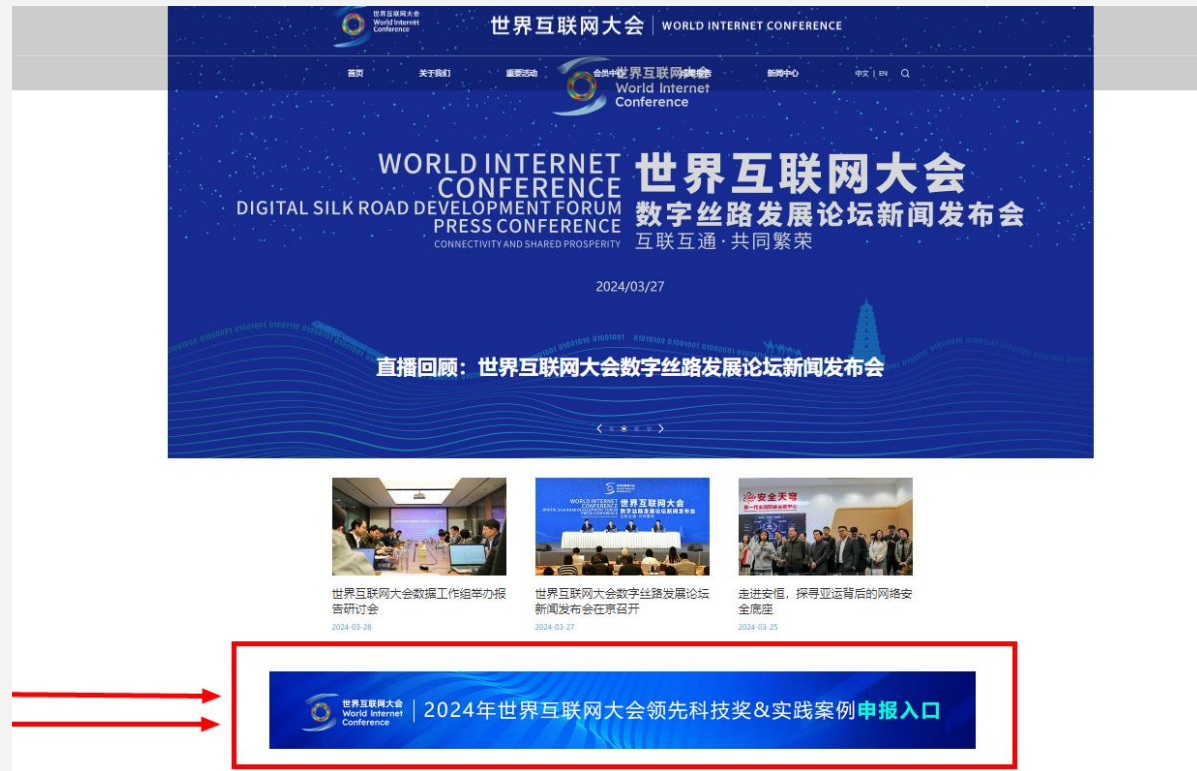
世界互联网大会 World Internet Conference

世界互联网大会 | WORLD INTERNET CONFERENCE

首页 关于我们 重要活动 会员中心 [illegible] 新闻中心 中文 | EN

世界互联网大会 World Internet Conference

WORLD INTERNET CONFERENCE DIGITAL SILK ROAD DEVELOPMENT FORUM PRESS CONFERENCE CONNECTIVITY AND SHARED PROSPERITY

世界互联网大会 数字丝路发展论坛新闻发布会 互联互通·共同繁荣

2024/03/27

直播回顾：世界互联网大会数字丝路发展论坛新闻发布会

世界互联网大会数据工作组举办报告研讨会
2024-03-28

世界互联网大会数字丝路发展论坛新闻发布会在京召开
2024-03-27

安全天穹

走进安恒，探寻亚运背后的网络安全底座
2024-03-25

世界互联网大会 World Internet Conference | 2024年世界互联网大会领先科技奖&实践案例申报入口